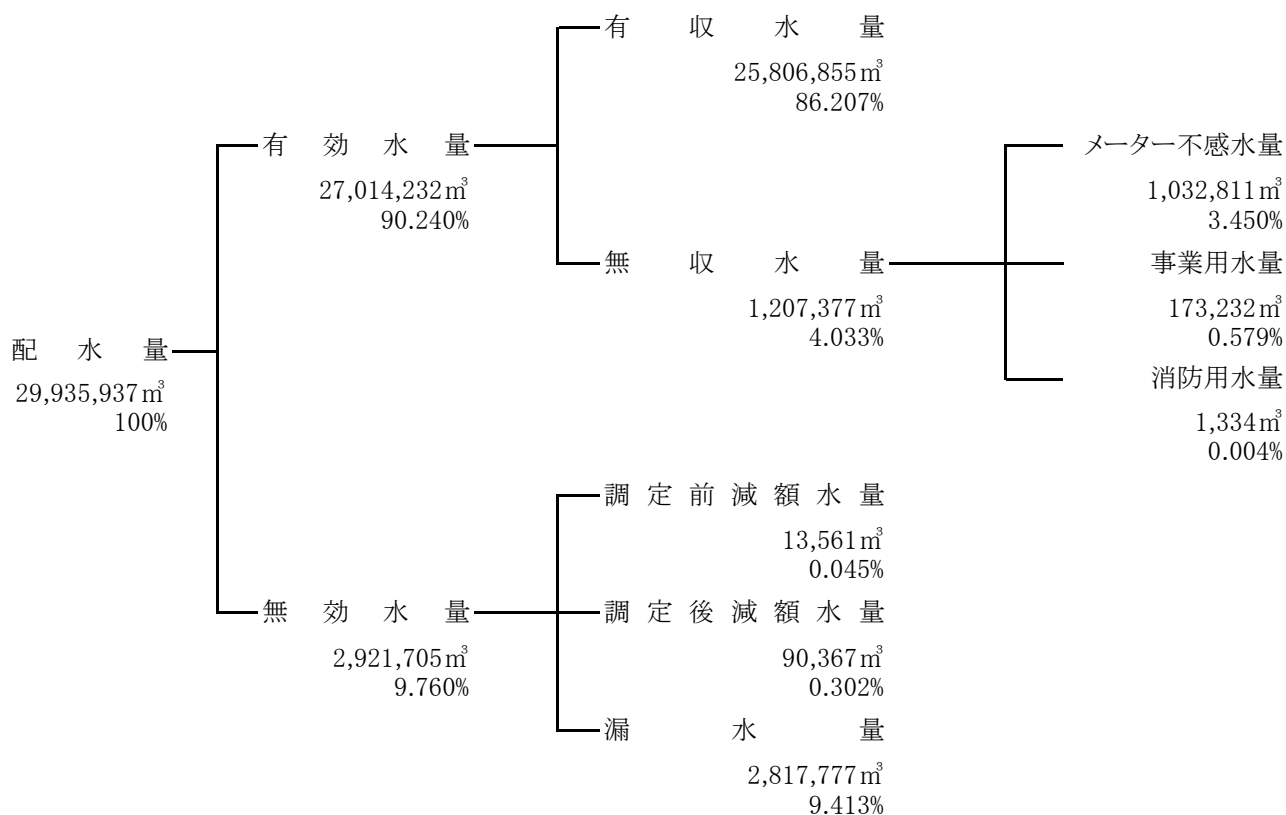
配水量
29,935,937㎥
100%

有効水量
27,014,232㎥
90.240%

有収水量
25,806,855㎥
86.207%

無収水量
1,207,377㎥
4.033%

メーター不感水量
1,032,811㎥
3.450%

事業用水量
173,232㎥
0.579%

消防用水量
1,334㎥
0.004%

無効水量
2,921,705㎥
9.760%

調定前減額水量
13,561㎥
0.045%

調定後減額水量
90,367㎥
0.302%

漏水量
2,817,777㎥
9.413%